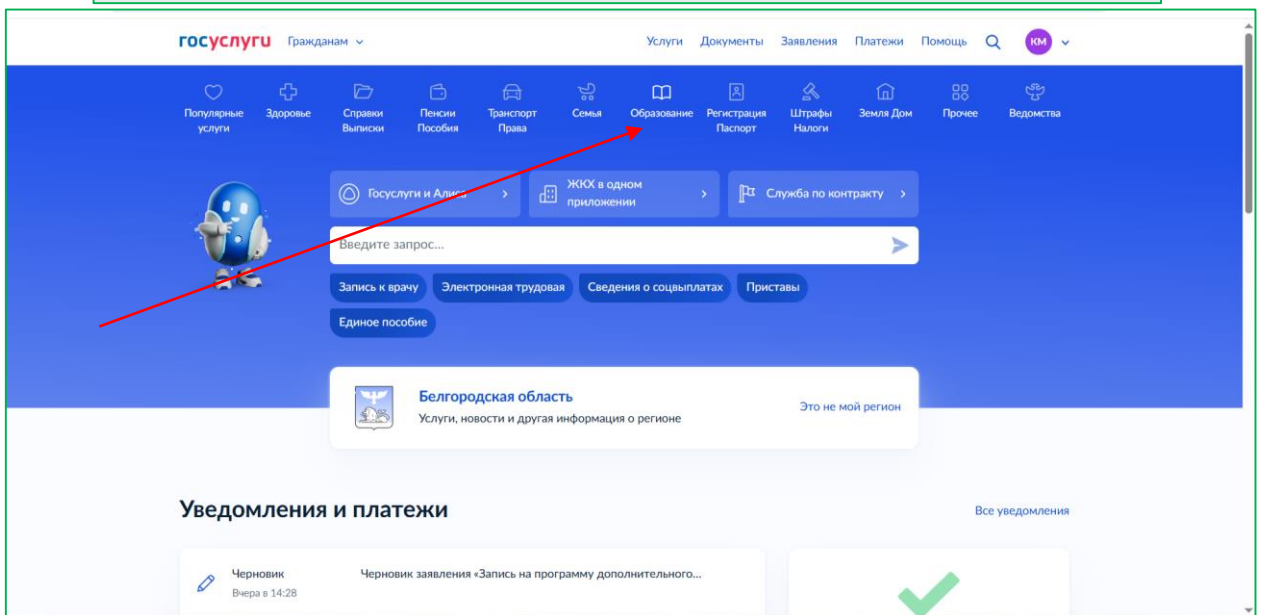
госуслуги Гражданам

Услуги Документы Заявления Платежи Помощь КМ

Популярные услуги Здоровье Справки Выписки Пенсии Пособия Транспорт Права Семья Образование Регистрация Паспорт Штрафы Налоги Земля Дом Прочее Ведомства

Госуслуги и Алиса ЖКХ в одном приложении Служба по контракту

Введите запрос...

Запись к врачу Электронная трудовая Сведения о соцвыплатах Приставы Единое пособие

Белгородская область
Услуги, новости и другая информация о регионе
Это не мой регион

Уведомления и платежи

Все уведомления

Черновик
Вчера в 14:28
Черновик заявления «Запись на программу дополнительного...